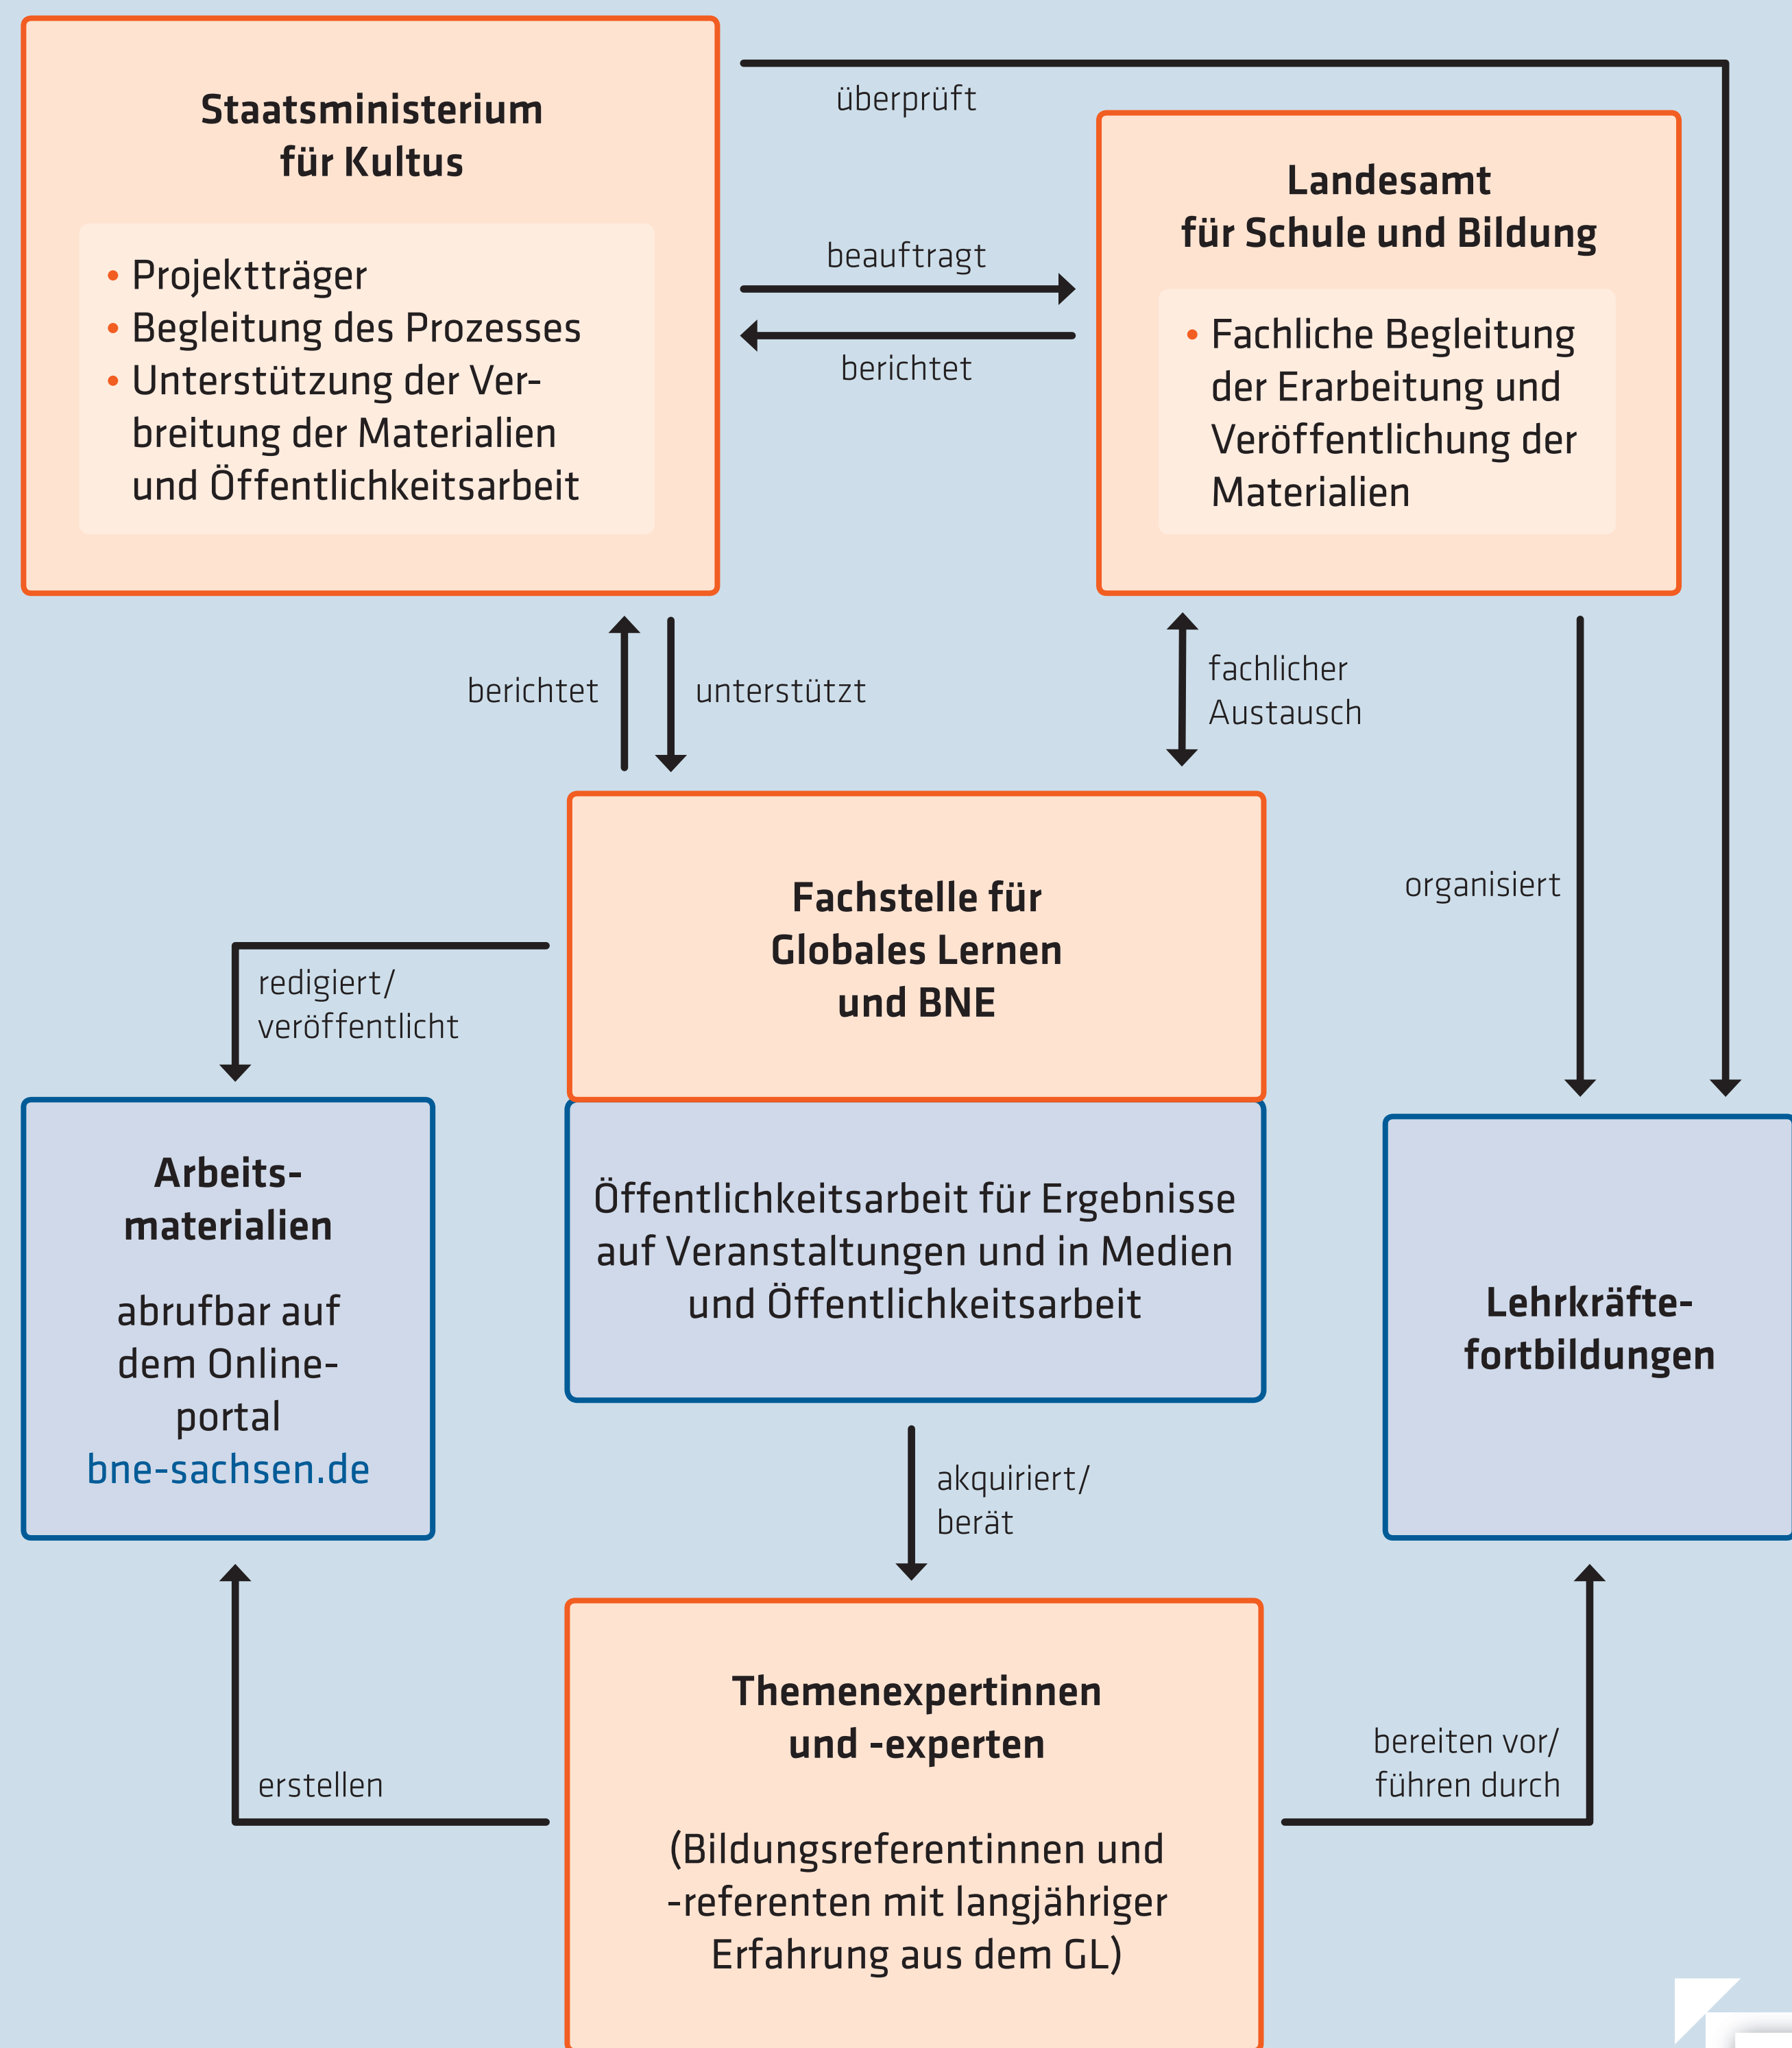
Staatsministerium für Kultus

• Projektträger
• Begleitung des Prozesses
• Unterstützung der Verbreitung der Materialien und Öffentlichkeitsarbeit

überprüft

beauftragt

berichtet

Landesamt für Schule und Bildung

• Fachliche Begleitung der Erarbeitung und Veröffentlichung der Materialien

berichtet

unterstützt

fachlicher Austausch

organisiert

Fachstelle für Globales Lernen und BNE

redigiert/ veröffentlicht

Arbeitsmaterialien

abrufbar auf dem Onlineportal bne-sachsen.de

Öffentlichkeitsarbeit für Ergebnisse auf Veranstaltungen und in Medien und Öffentlichkeitsarbeit

Lehrkräftefortbildungen

akquiriert/ berät

erstellen

Themenexpertinnen und -experten

(Bildungsreferentinnen und -referenten mit langjähriger Erfahrung aus dem GL)

bereiten vor/ führen durch